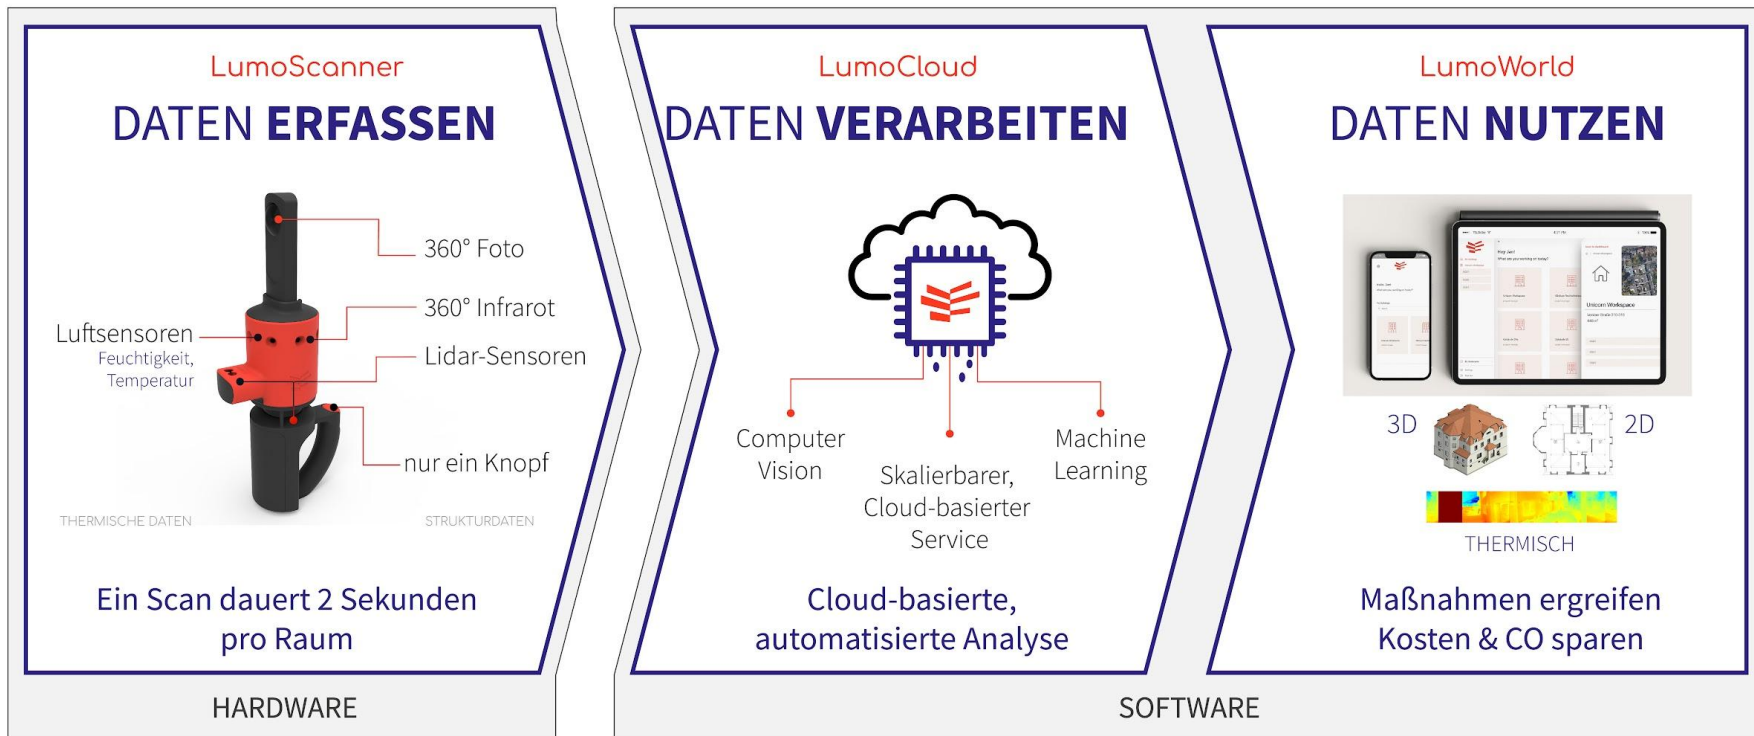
LumoScanner

DATEN **ERFASSEN**

360° Foto

360° Infrarot

Luftsensoren
Feuchtigkeit,
Temperatur

Lidar-Sensoren

nur ein Knopf

THERMISCHE DATEN

STRUKTURDATEN

Ein Scan dauert 2 Sekunden pro Raum

LumoCloud

DATEN **VERARBEITEN**

Computer Vision

Skalierbarer, Cloud-basierter Service

Machine Learning

Cloud-basierte, automatisierte Analyse

LumoWorld

DATEN **NUTZEN**

3D

2D

THERMISCH

Maßnahmen ergreifen Kosten & CO sparen

HARDWARE

SOFTWARE